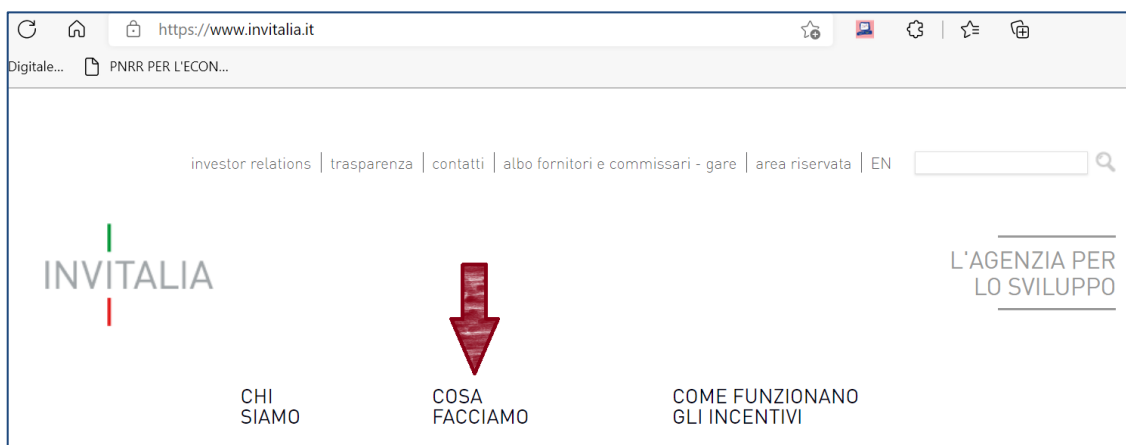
https://www.invitalia.it

Digitale... PNRR PER L'ECON...

investor relations | trasparenza | contatti | albo fornitori e commissari - gare | area riservata | EN

INVITALIA

L'AGENZIA PER LO SVILUPPO

CHI SIAMO

COSA FACCIAMO

COME FUNZIONANO GLI INCENTIVI